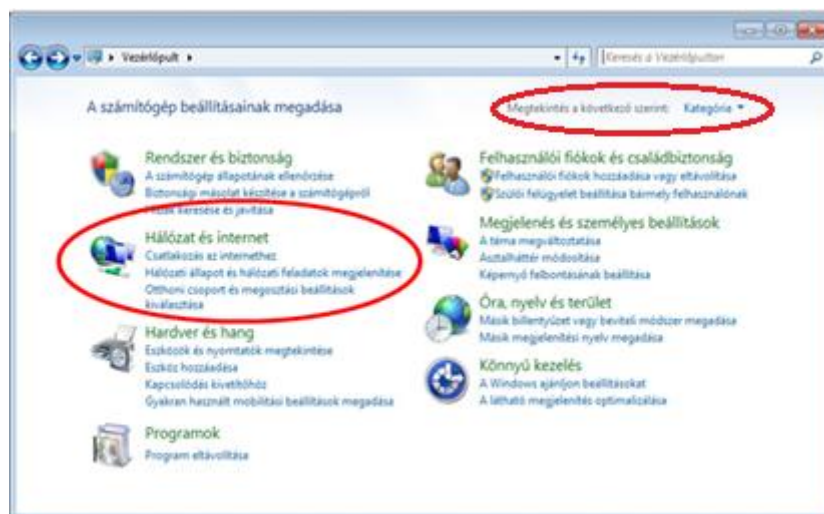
Vezérlőpult ▸

Keresés a Vezérlőpulton

A számítógép beállításainak megadása

Megtekintés a következő szerint: Kategória ▾

Rendszer és biztonság
A számítógép állapotának ellenőrzése
Biztonsági másolat készítése a számítógépről
Hibák keresése és javítása

Hálózat és internet
Csatlakozás az internethez
Hálózati állapot és hálózati feladatok megjelenítése
Otthoni csoport és megosztási beállítások kiválasztása

Hardver és hang
Eszközök és nyomtatók megtekintése
Eszköz hozzáadása
Kapcsolódás kivetítőhöz
Gyakran használt mobilitási beállítások megadása

Programok
Program eltávolítása

Felhasználói fiókok és családbiztonság
Felhasználói fiókok hozzáadása vagy eltávolítása
Szülői felügyelet beállítása bármely felhasználónak

Megjelenés és személyes beállítások
A téma megváltoztatása
Asztalháttér módosítása
Képernyő felbontásának beállítása

Óra, nyelv és terület
Másik billentyűzet vagy beviteli módszer megadása
Másik megjelenítési nyelv megadása

Könnyű kezelés
A Windows ajánljon beállításokat
A látható megjelenítés optimalizálása